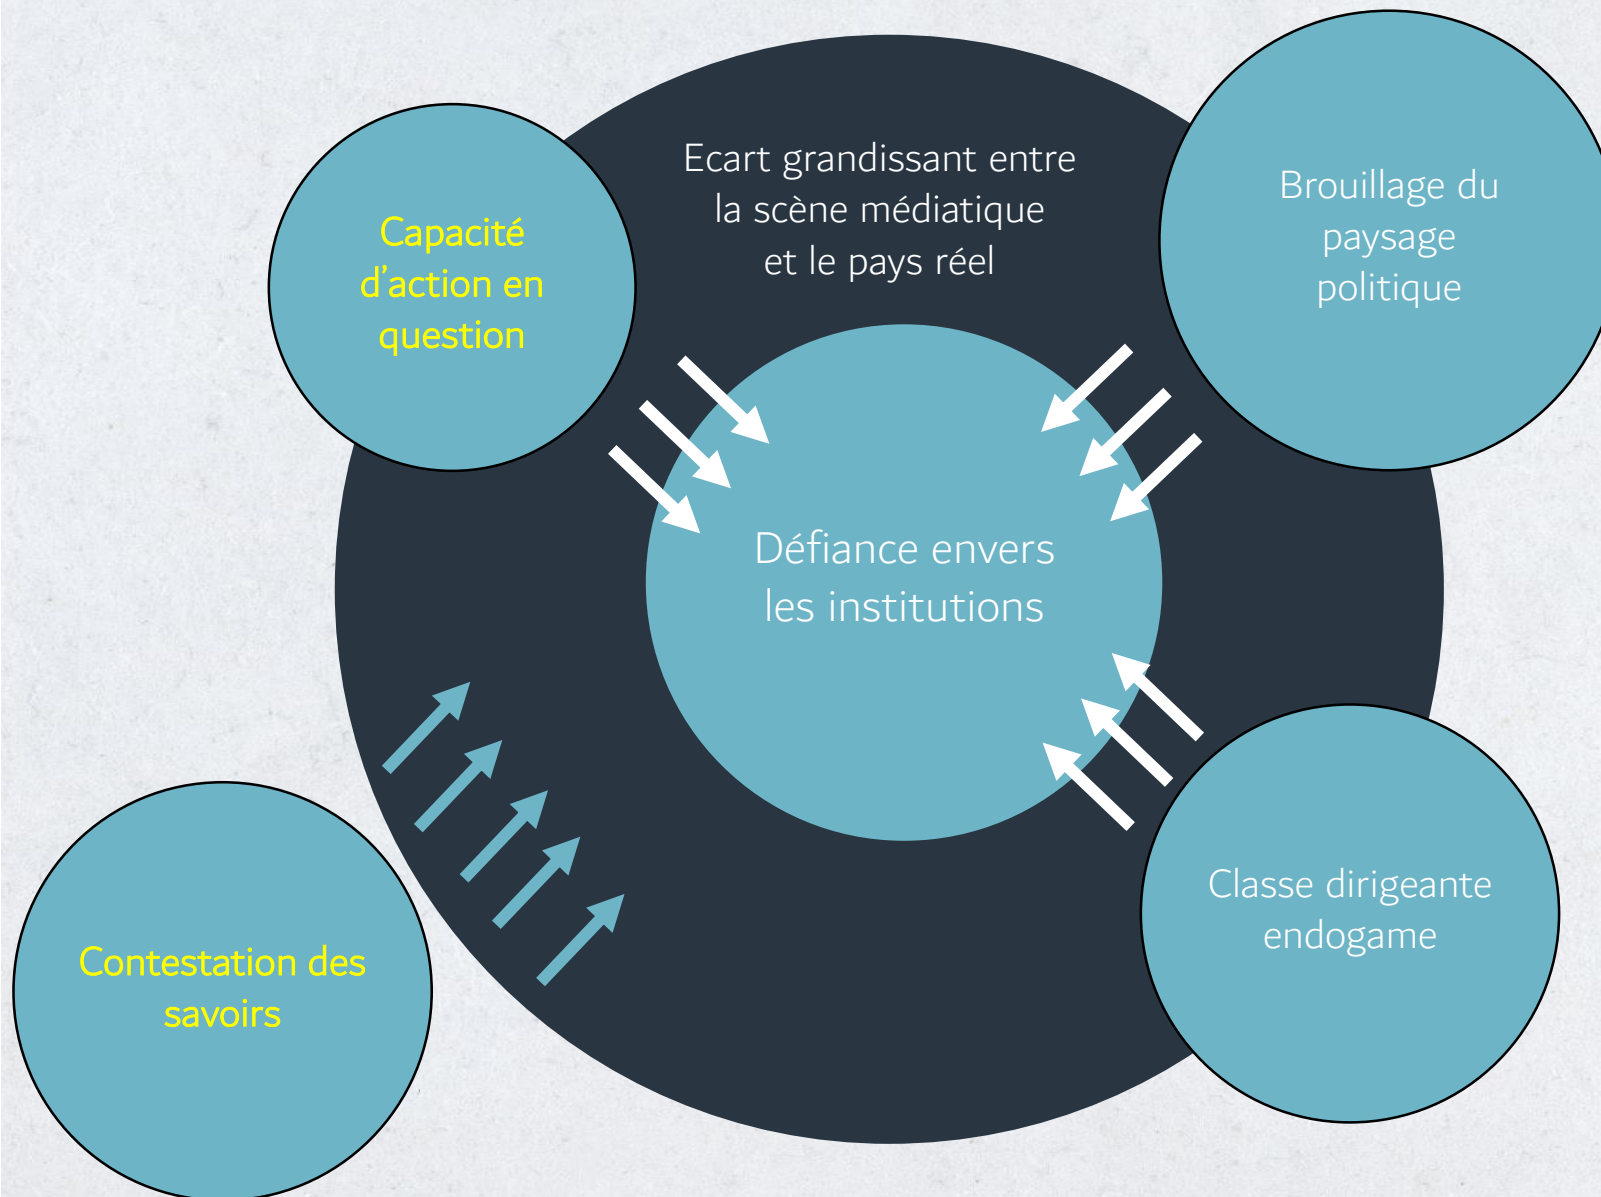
Capacité d'action en question

Ecart grandissant entre la scène médiatique et le pays réel

Brouillage du paysage politique

Défiance envers les institutions

Classe dirigeante endogame

Contestation des savoirs